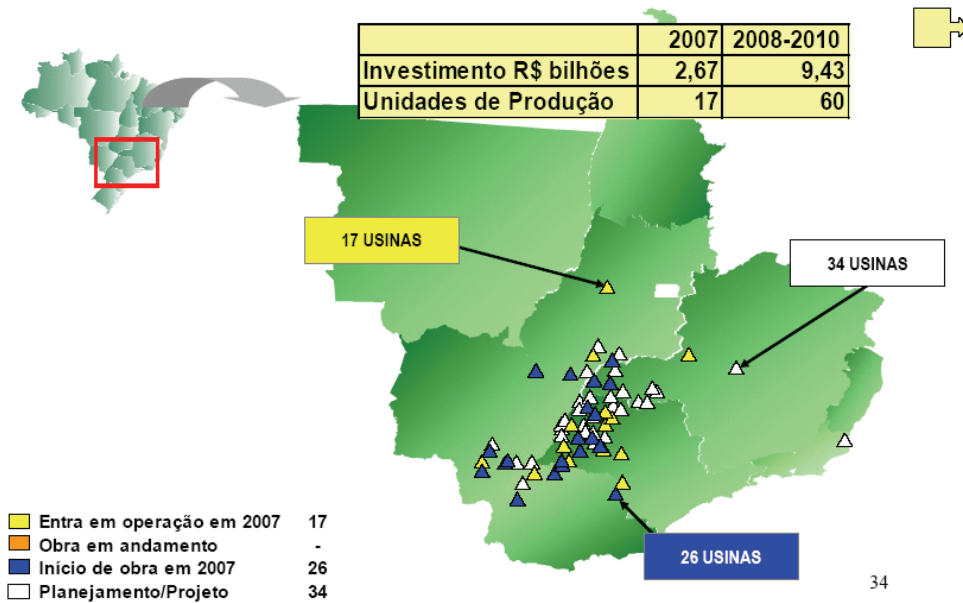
|  | 2007 | 2008-2010 |
|---|---|---|
| Investimento R$ bilhões | 2,67 | 9,43 |
| Unidades de Produção | 17 | 60 |

17 USINAS

34 USINAS

26 USINAS

Entra em operação em 2007 17
Obra em andamento -
Início de obra em 2007 26
Planejamento/Projeto 34

34